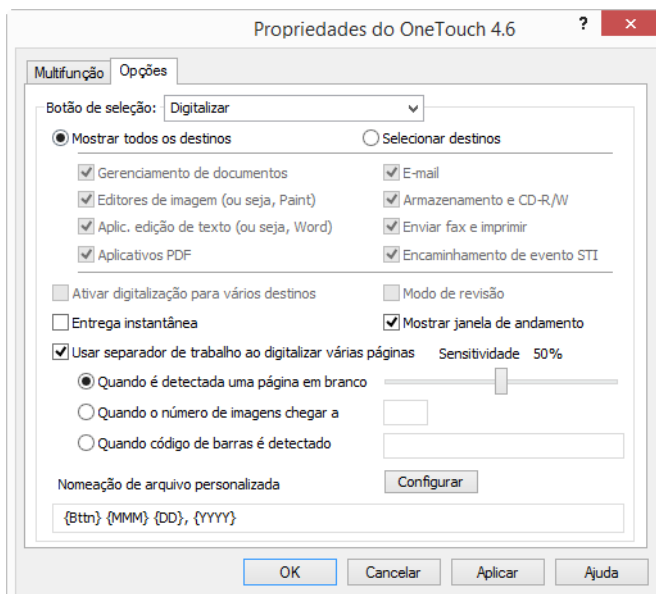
Propriedades do OneTouch 4.6

?

Multifunção

Opções

Botão de seleção: Digitalizar

Mostrar todos os destinos

Selecionar destinos

Gerenciamento de documentos

E-mail

Editores de imagem (ou seja, Paint)

Armazenamento e CD-R/W

Aplic. edição de texto (ou seja, Word)

Enviar fax e imprimir

Aplicativos PDF

Encaminhamento de evento STI

Ativar digitalização para vários destinos

Modo de revisão

Entrega instantânea

Mostrar janela de andamento

Usar separador de trabalho ao digitalizar várias páginas

Sensitividade 50%

Quando é detectada uma página em branco

Quando o número de imagens chegar a

Quando código de barras é detectado

Nomeação de arquivo personalizada

Configurar

{Bttn} {MMM} {DD}, {YYYY}

OK

Cancelar

Aplicar

Ajuda